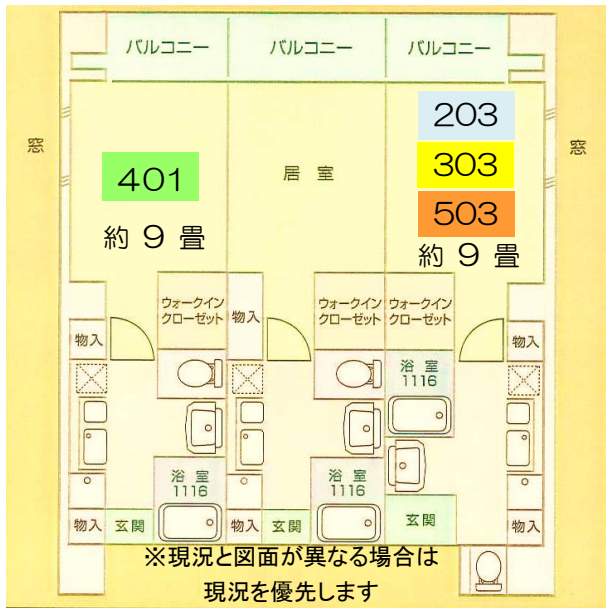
バルコニー　バルコニー　バルコニー

窓

401

約 9 畳

居室

203
303
503

約 9 畳

窓

ウォークイン クローゼット

物入

ウォークイン クローゼット

ウォークイン クローゼット

物入

物入

浴室 1116

浴室 1116

浴室 1116

物入　玄関

物入　玄関

玄関

物入

物入

※現況と図面が異なる場合は
現況を優先します